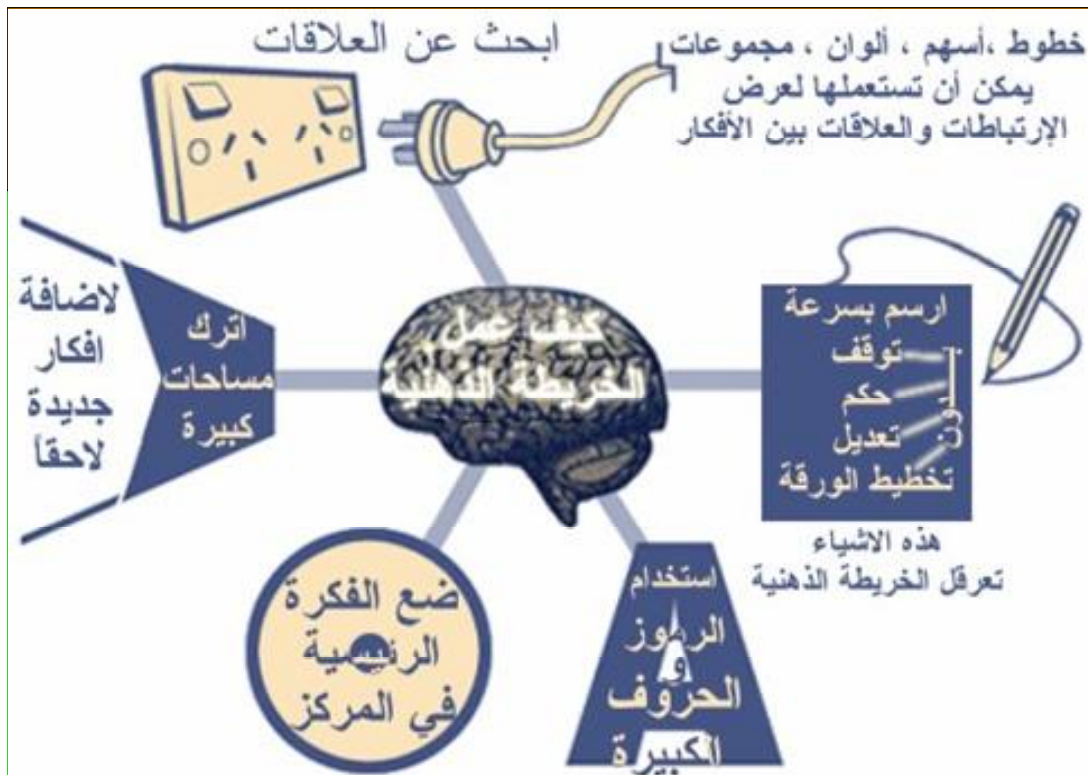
ابحث عن العلاقات

خطوط ،أسهم ، ألوان ، مجموعات يمكن أن تستعملها لعرض الإرتباطات والعلاقات بين الأفكار

لاضافة افكار جديدة لاحقاً

اترك مساحات كبيرة

كيف تعمل الخريطة الذهنية

ارسم بسرعة
توقف
حكم
تعديل
تخطيط الورقة

هذه الاشياء تعرقل الخريطة الذهنية

ضع الفكرة الرئيسية في المركز

استخدام الرموز و الحروف الكبيرة